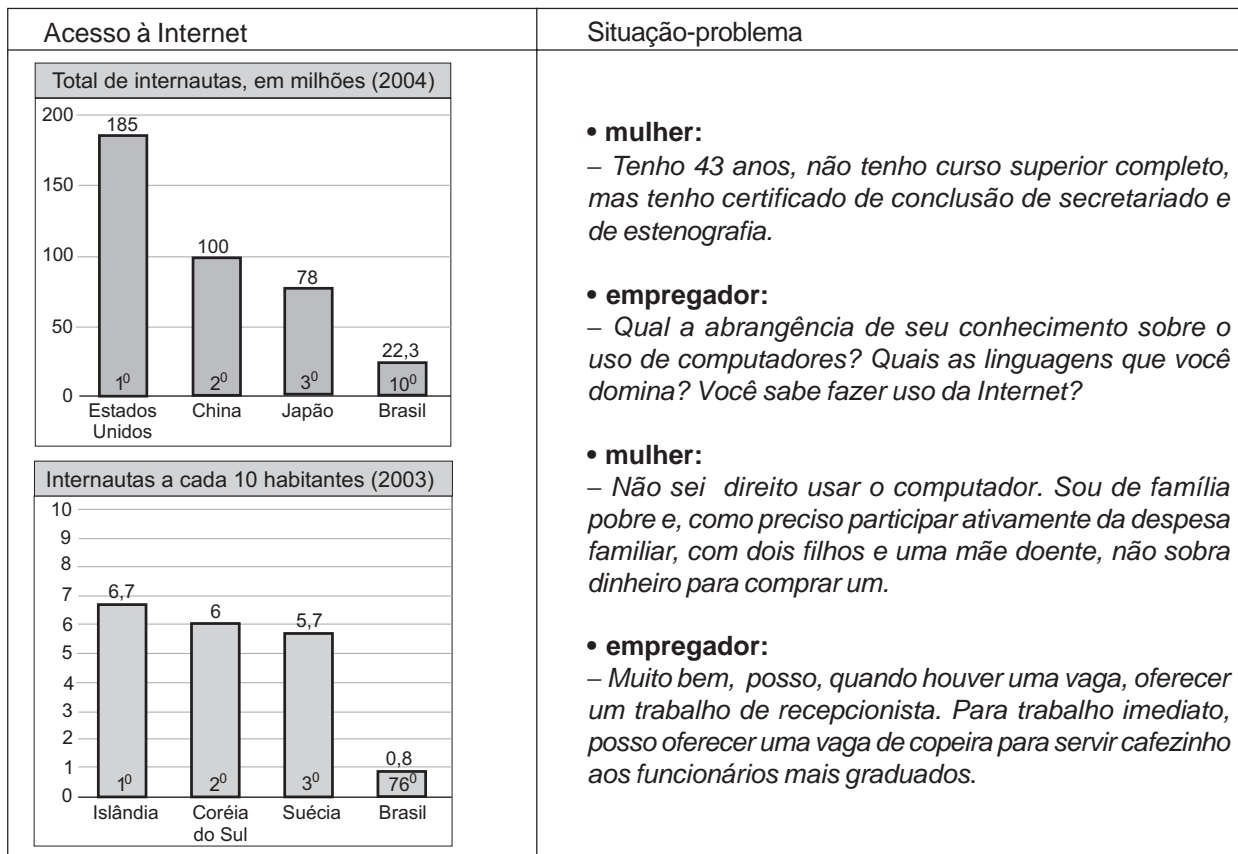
| Acesso à Internet | Situação-problema |
|---|---|
| | |

Total de internautas, em milhões (2004)

200
150
100
50
0

185 $1^0$ Estados Unidos
100 $2^0$ China
78 $3^0$ Japão
22,3 $10^0$ Brasil

Internautas a cada 10 habitantes (2003)

10
9
8
7
6
5
4
3
2
1
0

6,7 $1^0$ Islândia
6 $2^0$ Coréia do Sul
5,7 $3^0$ Suécia
0,8 $76^0$ Brasil

• **mulher:**
– *Tenho 43 anos, não tenho curso superior completo, mas tenho certificado de conclusão de secretariado e de estenografia.*

• **empregador:**
– *Qual a abrangência de seu conhecimento sobre o uso de computadores? Quais as linguagens que você domina? Você sabe fazer uso da Internet?*

• **mulher:**
– *Não sei direito usar o computador. Sou de família pobre e, como preciso participar ativamente da despesa familiar, com dois filhos e uma mãe doente, não sobra dinheiro para comprar um.*

• **empregador:**
– *Muito bem, posso, quando houver uma vaga, oferecer um trabalho de recepcionista. Para trabalho imediato, posso oferecer uma vaga de copeira para servir cafezinho aos funcionários mais graduados.*